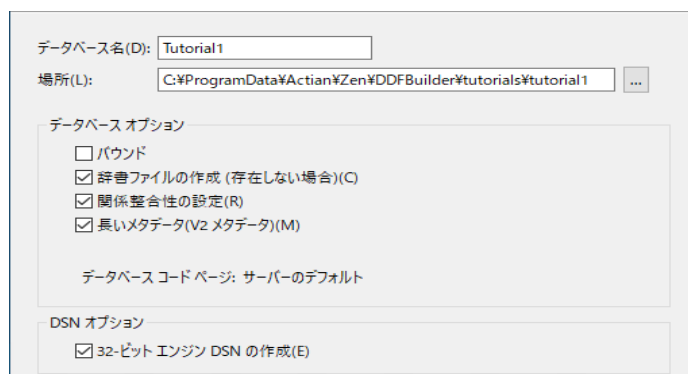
データベース名(D): Tutorial1
場所(L): C:¥ProgramData¥Actian¥Zen¥DDFBuilder¥tutorials¥tutorial1 ...

データベース オプション
☐ バウンド
☑ 辞書ファイルの作成 (存在しない場合)(C)
☑ 関係整合性の設定(R)
☑ 長いメタデータ(V2 メタデータ)(M)

データベース コード ページ: サーバーのデフォルト

DSN オプション
☑ 32-ビット エンジン DSN の作成(E)